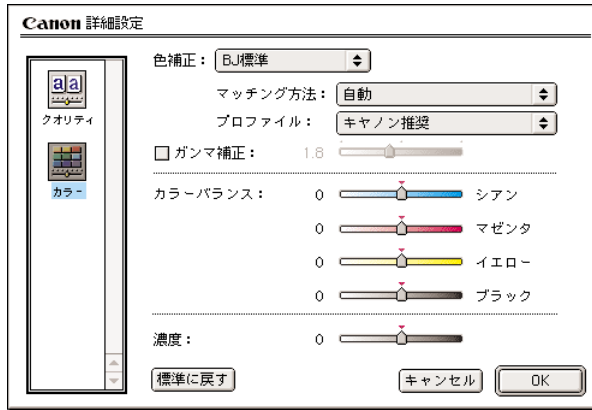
Canon 詳細設定

a|a

クオリティ

カラー

色補正： BJ標準

マッチング方法： 自動

プロファイル： キャノン推奨

ガンマ補正： 1.8

カラーバランス： 0 シアン

0 マゼンタ

0 イエロー

0 ブラック

濃度： 0

標準に戻す

キャンセル

OK